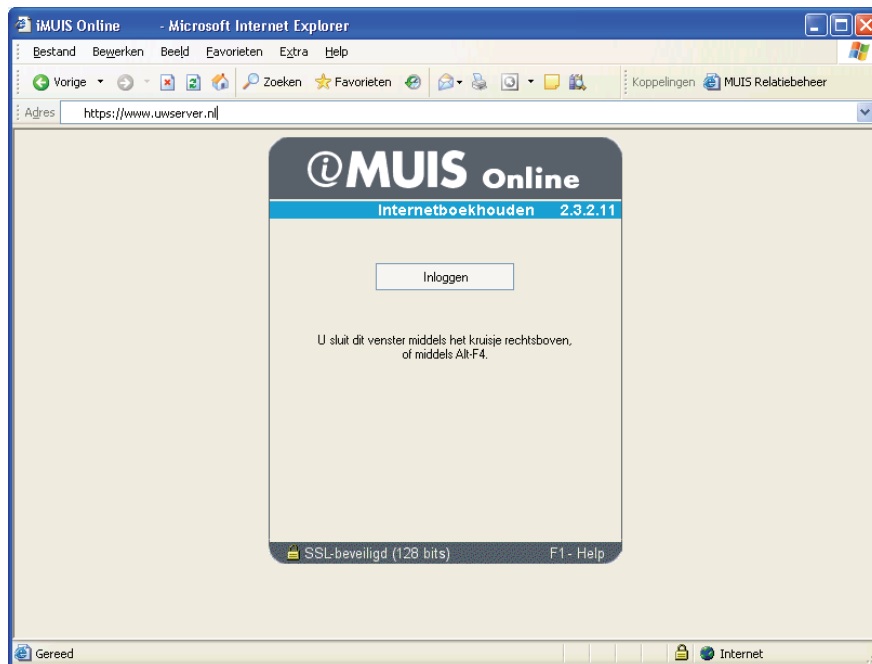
iMUIS Online - Microsoft Internet Explorer

Bestand Bewerken Beeld Favorieten Extra Help

Vorige Zoeken Favorieten Koppelingen MUIS Relatiebeheer

Adres https://www.uwserver.nl

iMUIS Online

Internetboekhouden 2.3.2.11

Inloggen

U sluit dit venster middels het kruisje rechtsboven, of middels Alt-F4.

SSL-beveiligd (128 bits) F1 - Help

Gereed Internet